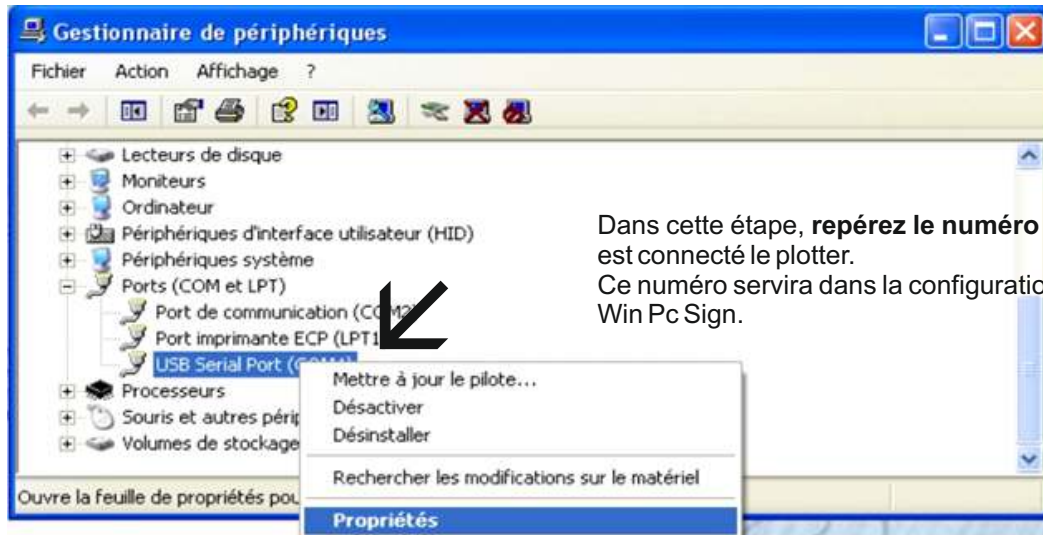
Gestionnaire de périphériques

Fichier Action Affichage ?

Lecteurs de disque
Moniteurs
Ordinateur
Périphériques d'interface utilisateur (HID)
Périphériques système
Ports (COM et LPT)
Port de communication (CO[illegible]
Port imprimante ECP (LPT1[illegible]
USB Serial Port (C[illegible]
Processeurs
Souris et autres périp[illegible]
Volumes de stockage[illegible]

Mettre à jour le pilote...
Désactiver
Désinstaller
Rechercher les modifications sur le matériel
Propriétés

Ouvre la feuille de propriétés pou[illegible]

Dans cette étape, **repérez le numéro** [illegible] est connecté le plotter.
Ce numéro servira dans la configuratio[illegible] Win Pc Sign.